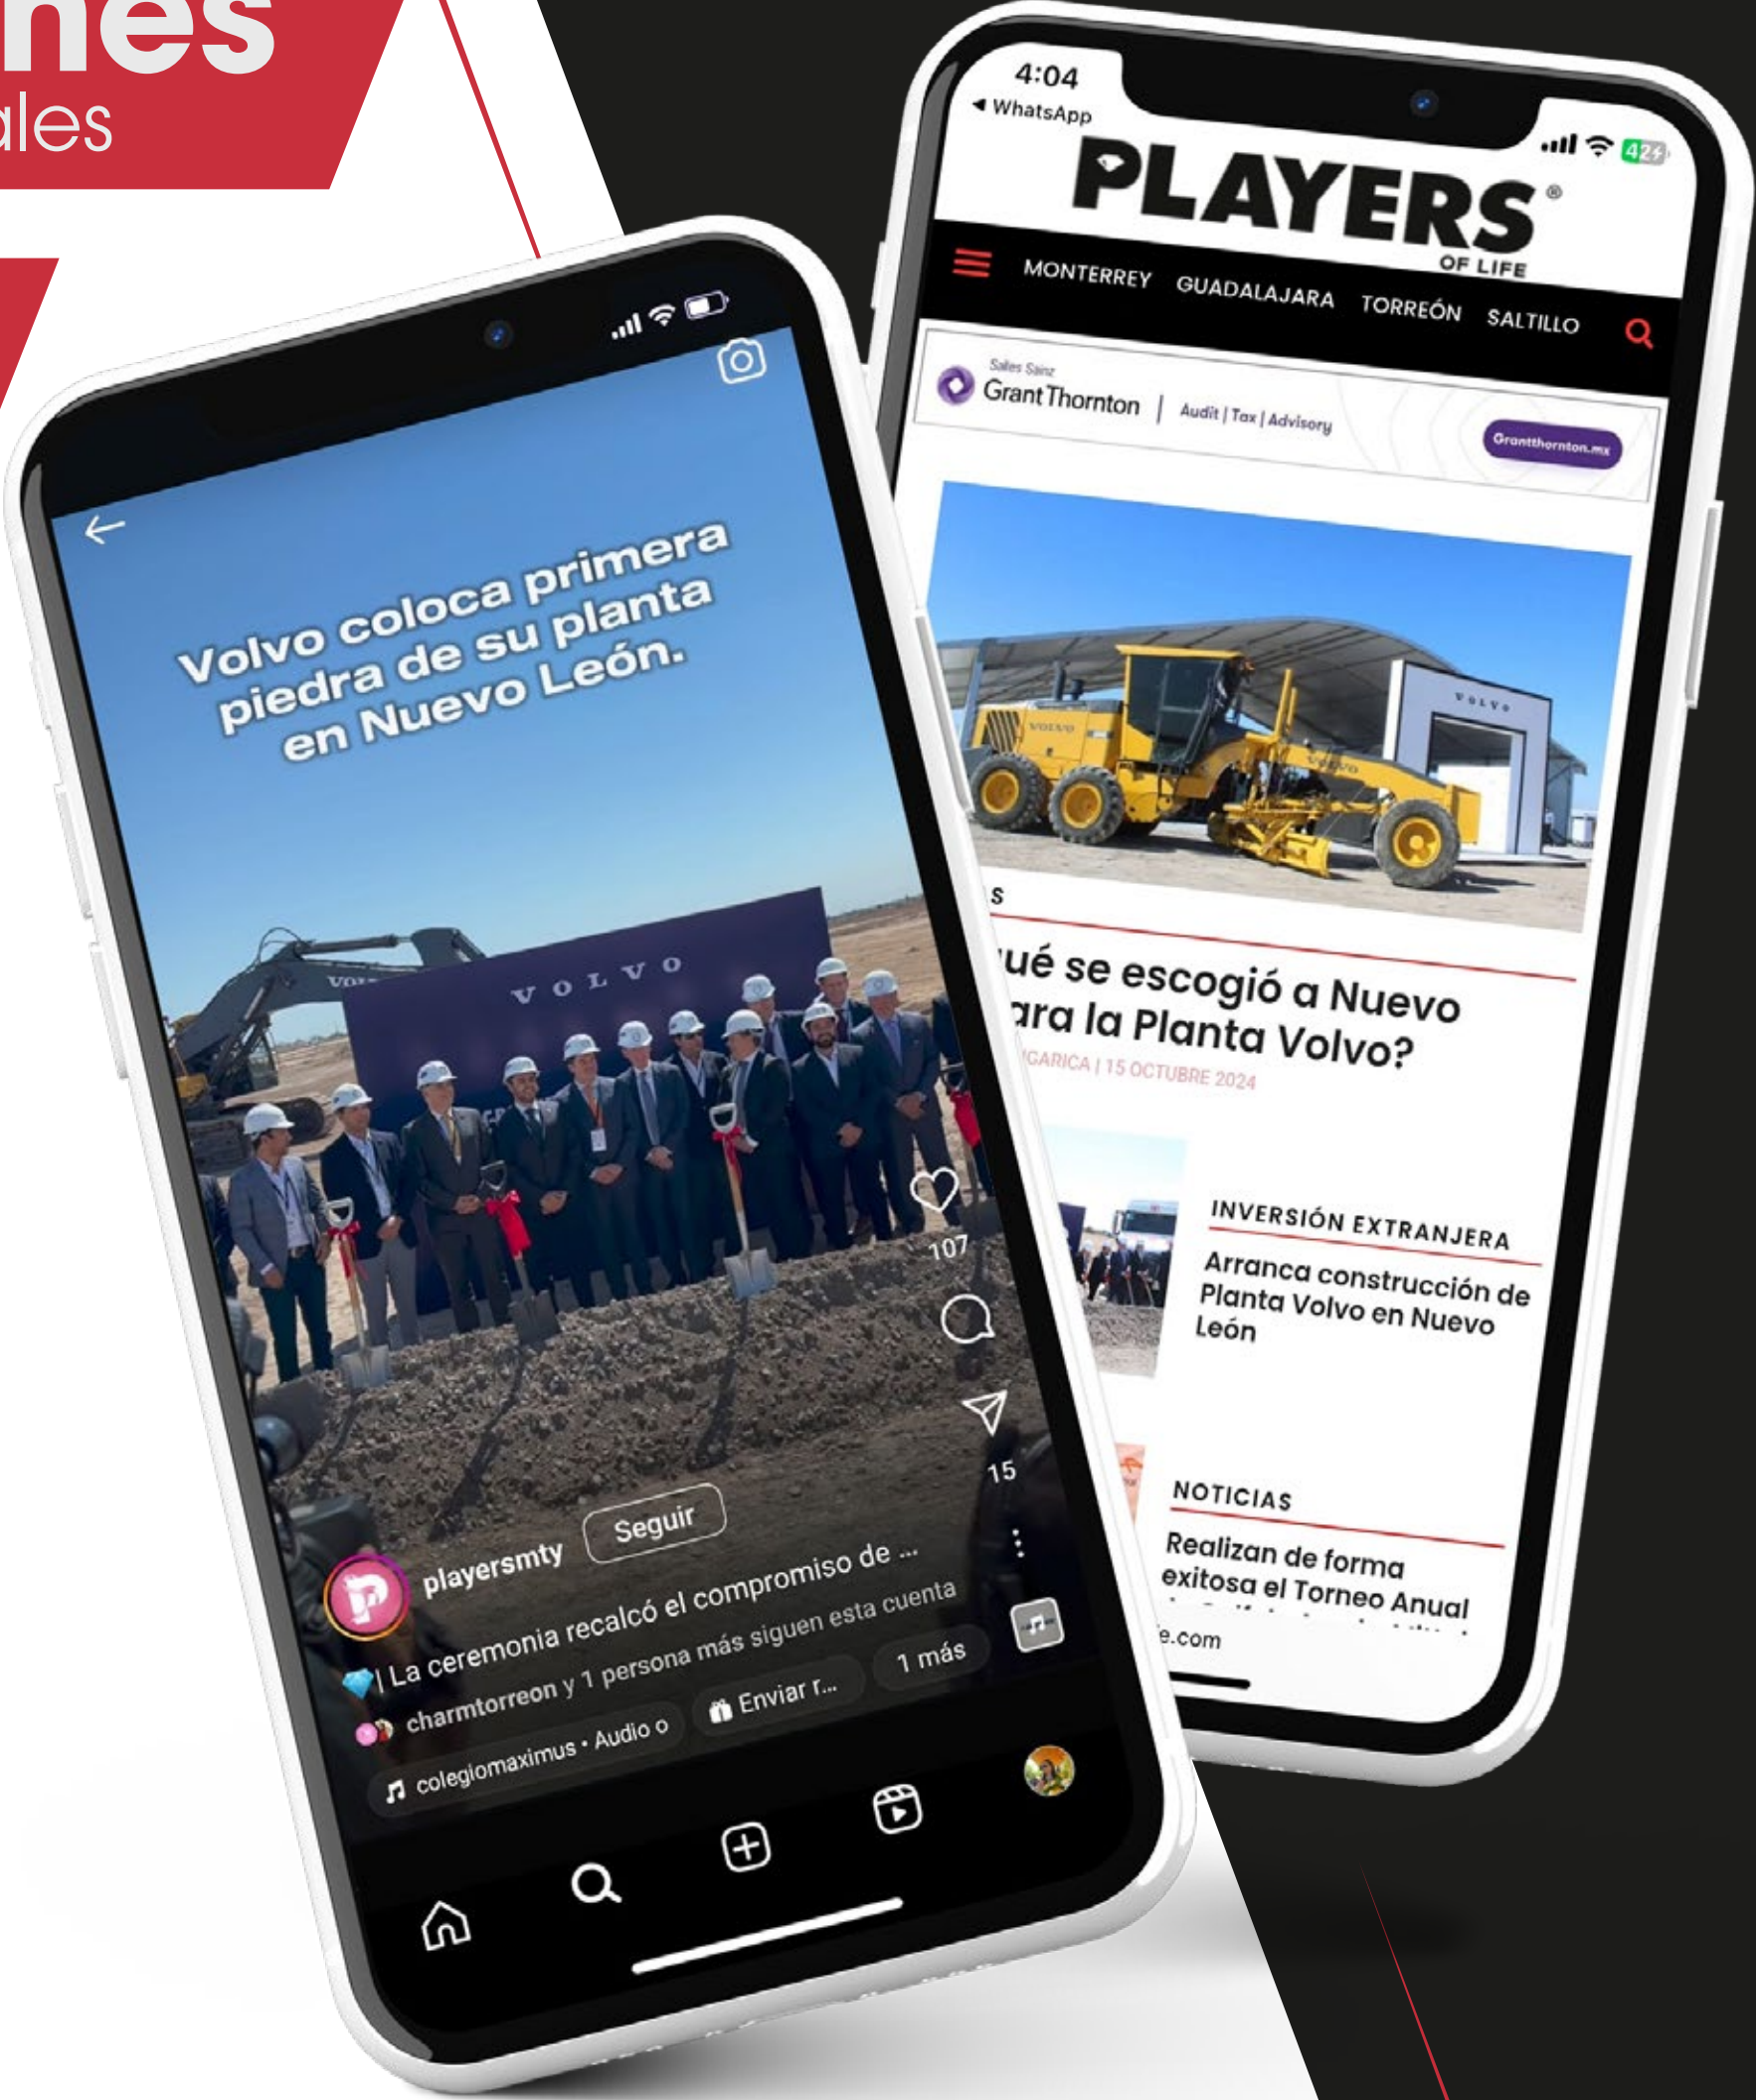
nes
ales

4:04
◂ WhatsApp

42

PLAYERS®
OF LIFE

MONTERREY GUADALAJARA TORREÓN SALTILLO

Salles Sainz
Grant Thornton | Audit | Tax | Advisory

Grantthornton.mx

VOLVO

s

ué se escogió a Nuevo
ara la Planta Volvo?

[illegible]GARICA | 15 OCTUBRE 2024

INVERSIÓN EXTRANJERA

Arranca construcción de Planta Volvo en Nuevo León

NOTICIAS

Realizan de forma exitosa el Torneo Anual

e.com

Volvo coloca primera piedra de su planta en Nuevo León.

VOLVO

107

15

playersmty Seguir

| La ceremonia recalcó el compromiso de ...

charmtorreon y 1 persona más siguen esta cuenta

colegiomaximus · Audio o

Enviar r...

1 más